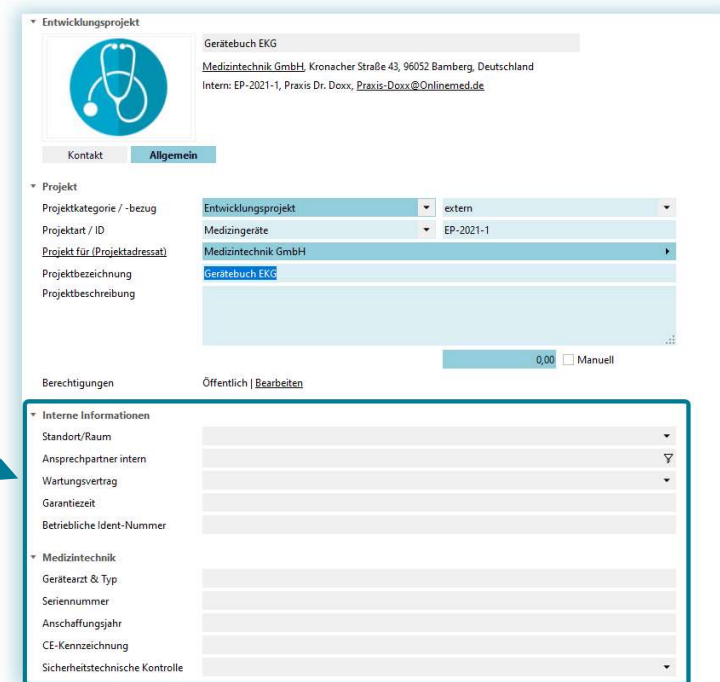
Entwicklungsprojekt

Gerätebuch EKG

Medizintechnik GmbH, Kronacher Straße 43, 96052 Bamberg, Deutschland

Intern: EP-2021-1, Praxis Dr. Doxx, Praxis-Doxx@Onlinemed.de

Kontakt | Allgemein

Projekt

| | | |
|---|---|---|
| Projektkategorie / -bezug | Entwicklungsprojekt | extern |
| Projektart / ID | Medizingeräte | EP-2021-1 |
| Projekt für (Projektadressat) | Medizintechnik GmbH | |
| Projektbezeichnung | Gerätebuch EKG | |
| Projektbeschreibung | | |

0,00 Manuell

Berechtigungen Öffentlich | Bearbeiten

Interne Informationen

Standort/Raum

Ansprechpartner intern

Wartungsvertrag

Garantiezeit

Betriebliche Ident-Nummer

Medizintechnik

Gerätearzt & Typ

Seriennummer

Anschaffungsjahr

CE-Kennzeichnung

Sicherheitstechnische Kontrolle